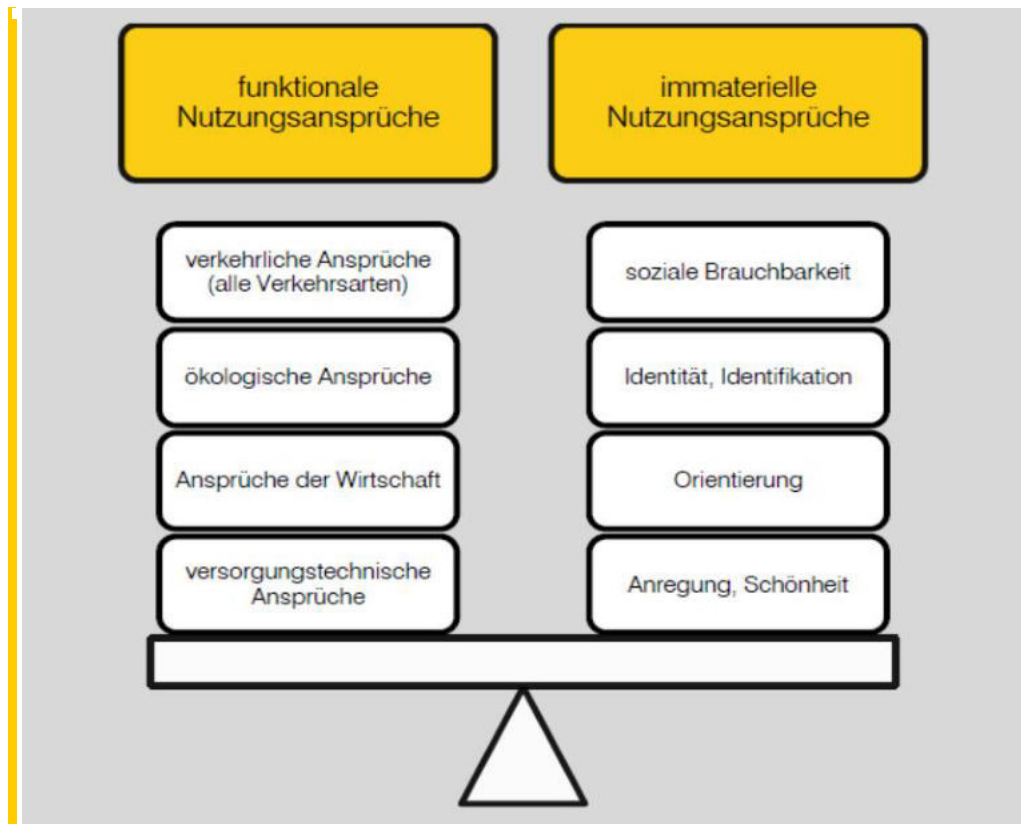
funktionale Nutzungsansprüche

verkehrliche Ansprüche (alle Verkehrsarten)

ökologische Ansprüche

Ansprüche der Wirtschaft

versorgungstechnische Ansprüche

immaterielle Nutzungsansprüche

soziale Brauchbarkeit

Identität, Identifikation

Orientierung

Anregung, Schönheit